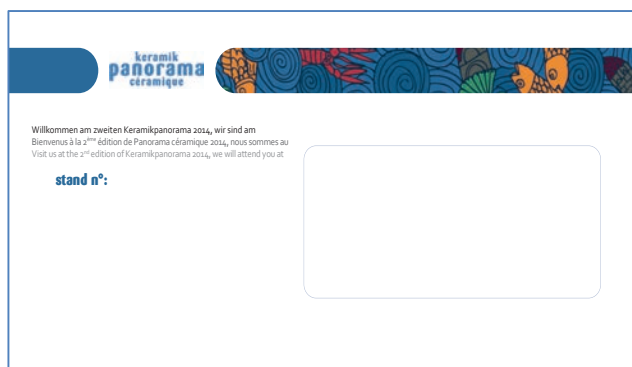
keramik
panorama
céramique

Willkommen am zweiten Keramikpanorama 2014, wir sind am
Bienvenus à la 2$^{ème}$ édition de Panorama céramique 2014, nous sommes au
Visit us at the 2$^{nd}$ edition of Keramikpanorama 2014, we will attend you at

stand n°: